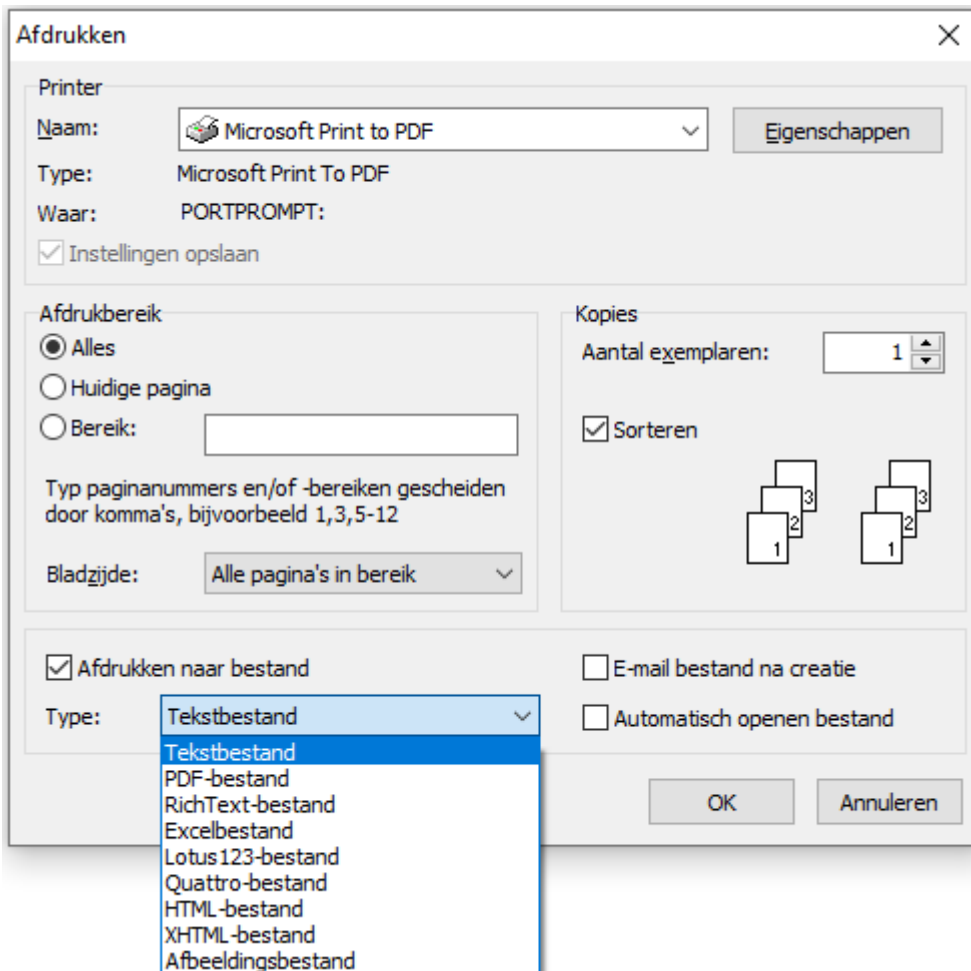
Afdrukken
×

Printer
Naam: Microsoft Print to PDF
Eigenschappen
Type: Microsoft Print To PDF
Waar: PORTPROMPT:
Instellingen opslaan

Afdrukbereik
Alles
Huidige pagina
Bereik:
Typ paginanummers en/of -bereiken gescheiden door komma's, bijvoorbeeld 1,3,5-12
Bladzijde: Alle pagina's in bereik

Kopies
Aantal exemplaren: 1
Sorteren
3
2
1
3
2
1

Afdrukken naar bestand
Type: Tekstbestand
Tekstbestand
PDF-bestand
RichText-bestand
Excelbestand
Lotus123-bestand
Quattro-bestand
HTML-bestand
XHTML-bestand
Afbeeldingsbestand

E-mail bestand na creatie
Automatisch openen bestand

OK
Annuleren